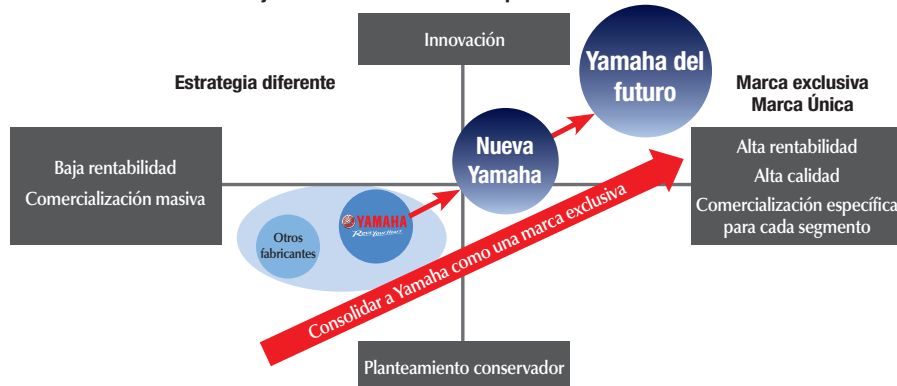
Innovación

Estrategia diferente

Yamaha del futuro

Marca exclusiva
Marca Única

Baja rentabilidad
Comercialización masiva

Nueva Yamaha

Alta rentabilidad
Alta calidad
Comercialización específica para cada segmento

Otros fabricantes

YAMAHA
Revs Your Heart

Consolidar a Yamaha como una marca exclusiva

Planteamiento conservador